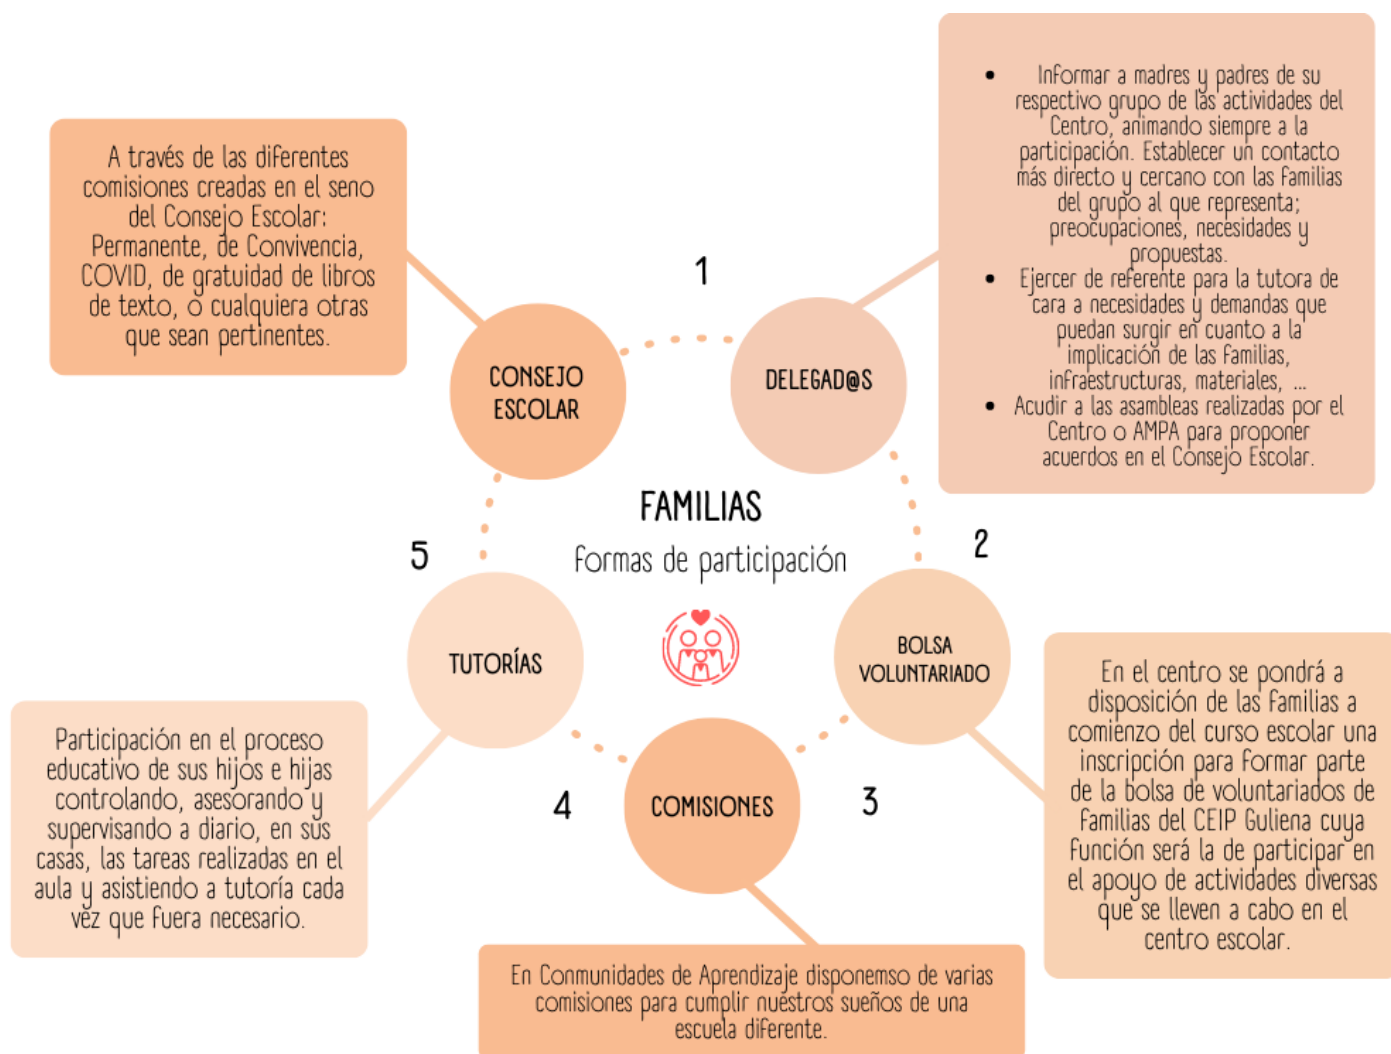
FAMILIAS
formas de participación

1

DELEGAD@S

- Informar a madres y padres de su respectivo grupo de las actividades del Centro, animando siempre a la participación. Establecer un contacto más directo y cercano con las familias del grupo al que representa; preocupaciones, necesidades y propuestas.
- Ejercer de referente para la tutora de cara a necesidades y demandas que puedan surgir en cuanto a la implicación de las familias, infraestructuras, materiales, ...
- Acudir a las asambleas realizadas por el Centro o AMPA para proponer acuerdos en el Consejo Escolar.

2

BOLSA VOLUNTARIADO

En el centro se pondrá a disposición de las familias a comienzo del curso escolar una inscripción para formar parte de la bolsa de voluntariados de familias del CEIP Guliena cuya función será la de participar en el apoyo de actividades diversas que se lleven a cabo en el centro escolar.

3

COMISIONES

En Conmunidades de Aprendizaje disponemso de varias comisiones para cumplir nuestros sueños de una escuela diferente.

4

TUTORÍAS

Participación en el proceso educativo de sus hijos e hijas controlando, asesorando y supervisando a diario, en sus casas, las tareas realizadas en el aula y asistiendo a tutoría cada vez que fuera necesario.

5

CONSEJO ESCOLAR

A través de las diferentes comisiones creadas en el seno del Consejo Escolar: Permanente, de Convivencia, COVID, de gratuidad de libros de texto, o cualquiera otras que sean pertinentes.